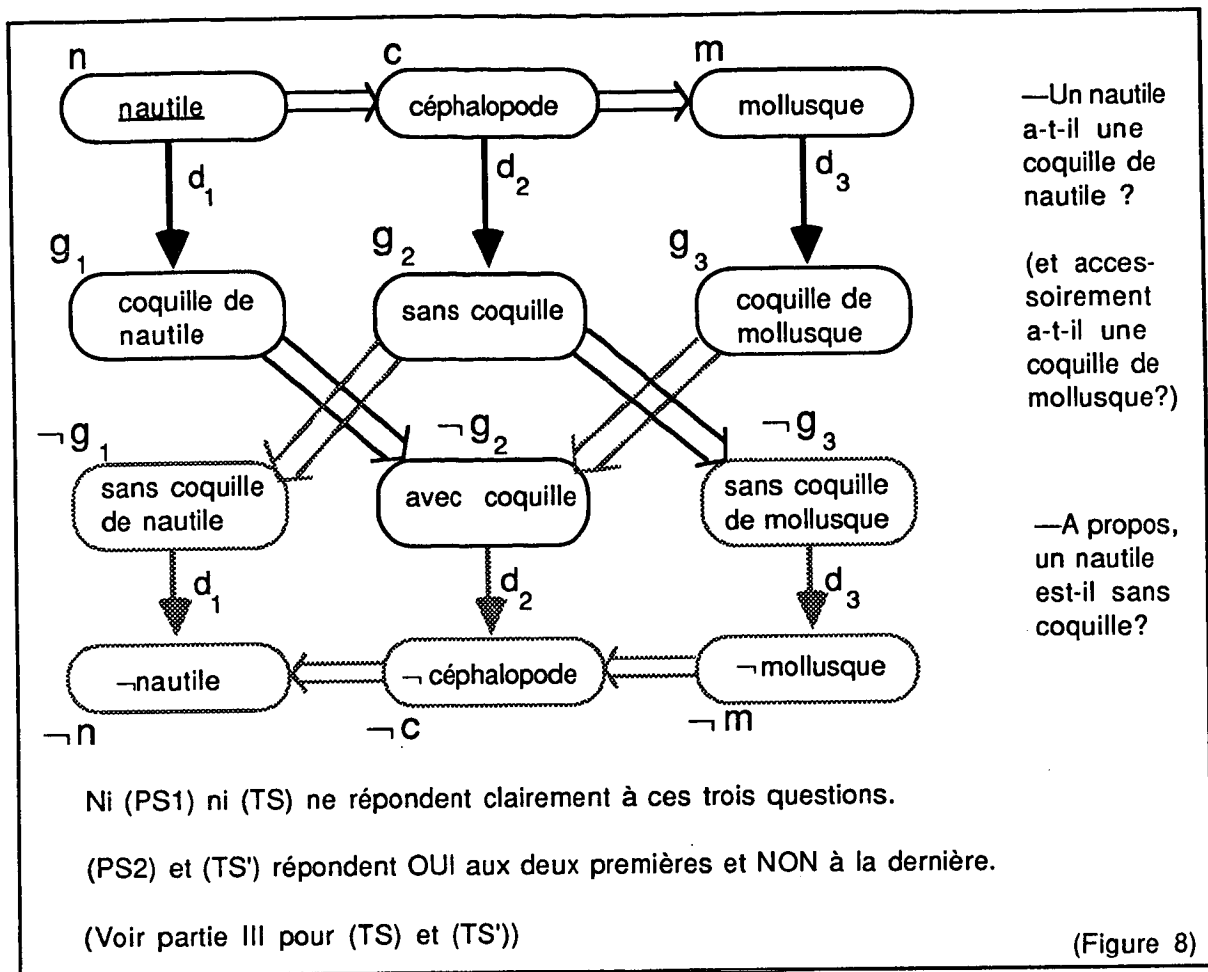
n
nautile
c
céphalopode
m
mollusque
$d_1$
$d_2$
$d_3$
$g_1$
coquille de nautile
$g_2$
sans coquille
$g_3$
coquille de mollusque

—Un nautile a-t-il une coquille de nautile ?

(et accessoirement a-t-il une coquille de mollusque?)

$\neg g_1$
sans coquille de nautile
$\neg g_2$
avec coquille
$\neg g_3$
sans coquille de mollusque

—A propos, un nautile est-il sans coquille?

$d_1$
$d_2$
$d_3$
$\neg$nautile
$\neg$ céphalopode
$\neg$mollusque
$\neg$n
$\neg$c
$\neg$m

Ni (PS1) ni (TS) ne répondent clairement à ces trois questions.

(PS2) et (TS') répondent OUI aux deux premières et NON à la dernière.

(Voir partie III pour (TS) et (TS'))

(Figure 8)